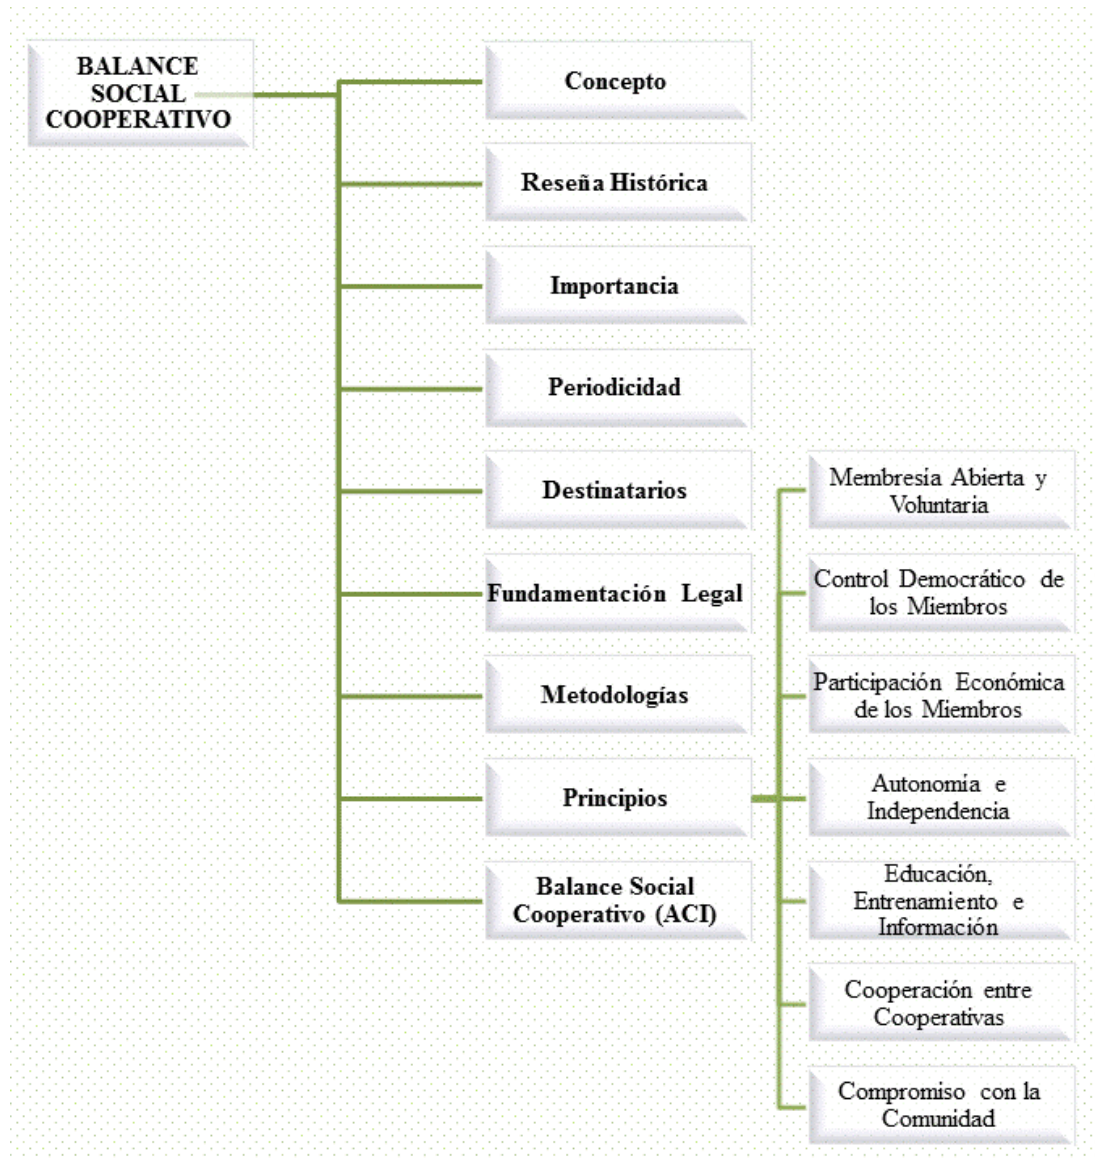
BALANCE SOCIAL COOPERATIVO

Concepto

Reseña Histórica

Importancia

Periodicidad

Destinatarios

Fundamentación Legal

Metodologías

Principios

Balance Social Cooperativo (ACI)

Membresia Abierta y Voluntaria

Control Democrático de los Miembros

Participación Económica de los Miembros

Autonomía e Independencia

Educación, Entrenamiento e Información

Cooperación entre Cooperativas

Compromiso con la Comunidad